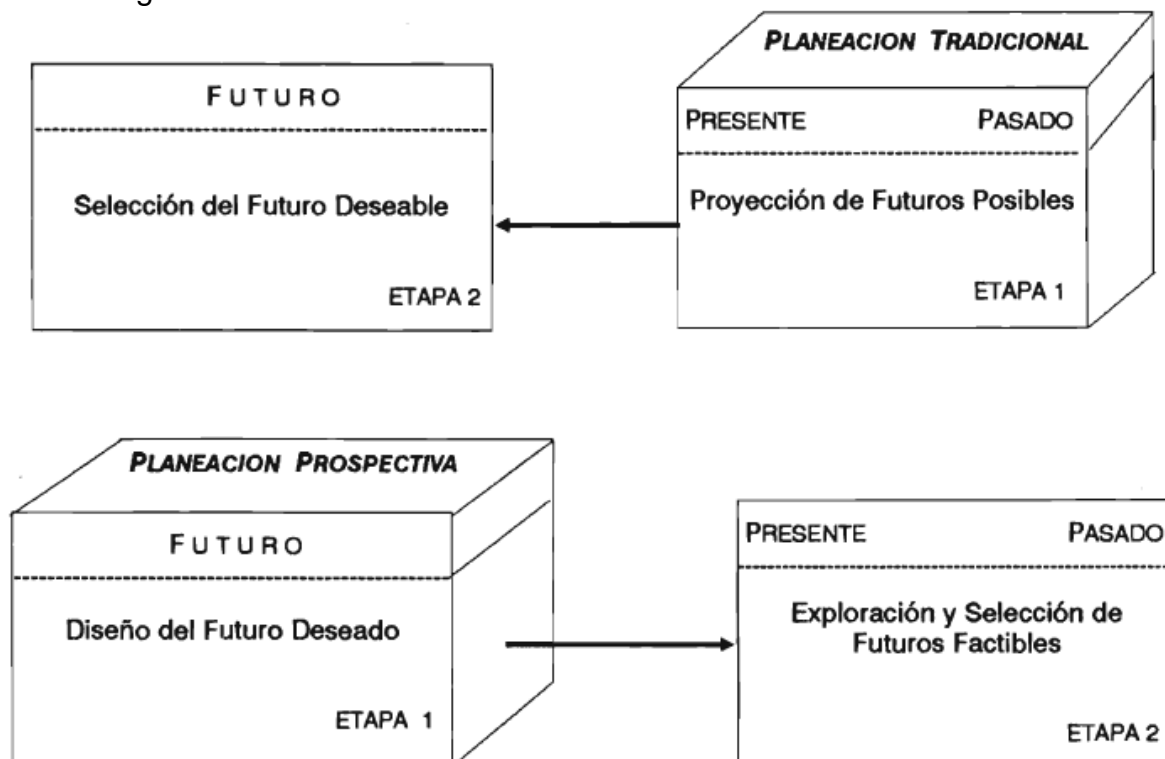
PLANEACION TRADICIONAL

FUTURO

Selección del Futuro Deseable

ETAPA 2

PRESENTE PASADO

Proyección de Futuros Posibles

ETAPA 1

PLANEACION PROSPECTIVA

FUTURO

Diseño del Futuro Deseado

ETAPA 1

PRESENTE PASADO

Exploración y Selección de Futuros Factibles

ETAPA 2